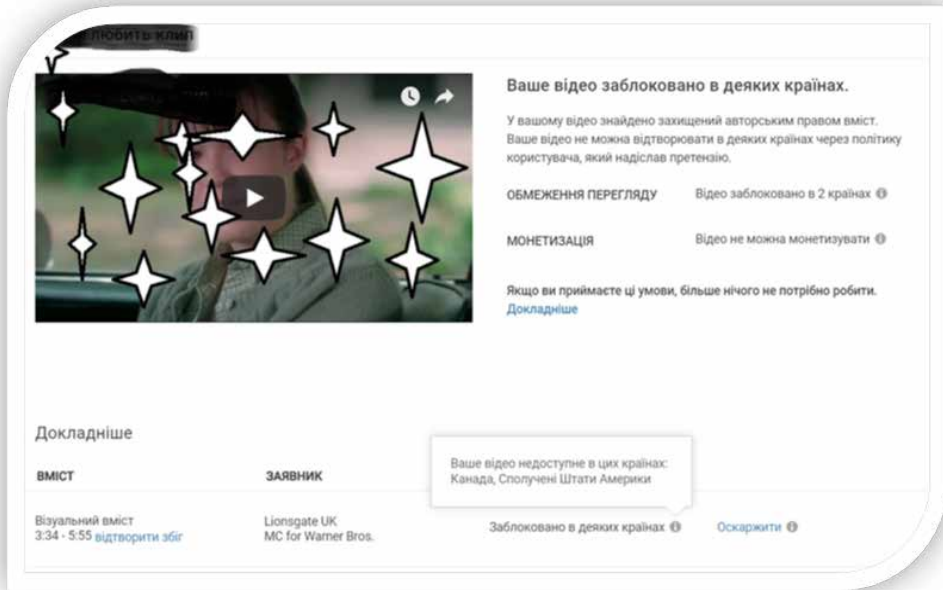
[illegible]любить клип

Ваше відео заблоковано в деяких країнах.

У вашому відео знайдено захищений авторським правом вміст. Ваше відео не можна відтворювати в деяких країнах через політику користувача, який надіслав претензію.

ОБМЕЖЕННЯ ПЕРЕГЛЯДУ Відео заблоковано в 2 країнах

МОНЕТИЗАЦІЯ Відео не можна монетизувати

Якщо ви приймаєте ці умови, більше нічого не потрібно робити.
Докладніше

Докладніше

| ВМІСТ | ЗАЯВНИК | | |
|---|---|---|---|
| Візуальний вміст 3:34 - 5:55 відтворити збіг | Lionsgate UK MC for Warner Bros. | Заблоковано в деяких країнах | Оскаржити |

Ваше відео недоступне в цих країнах: Канада, Сполучені Штати Америки